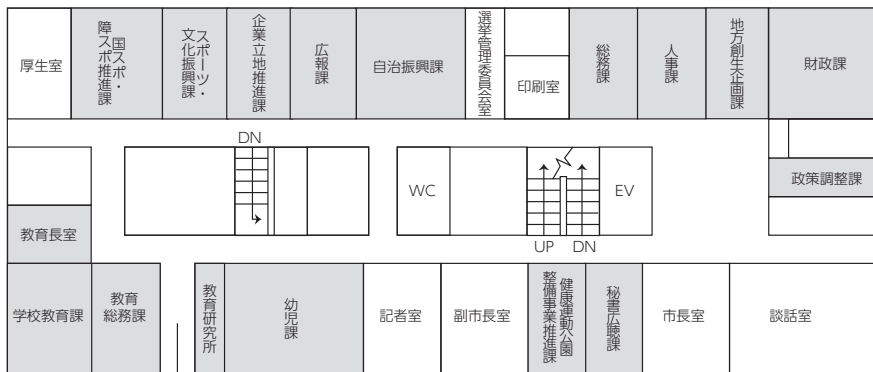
厚生室

障スポーツ推進課
国スポ・障スポ推進課

スポーツ・文化振興課

企業立地推進課

広報課

自治振興課

選挙管理委員会室

印刷室

総務課

人事課

地方創生企画課

財政課

DN

WC

EV

UP DN

政策調整課

教育長室

学校教育課

教育総務課

教育研究所

幼児課

記者室

副市長室

健康運動公園整備事業推進課

秘書広聴課

市長室

談話室